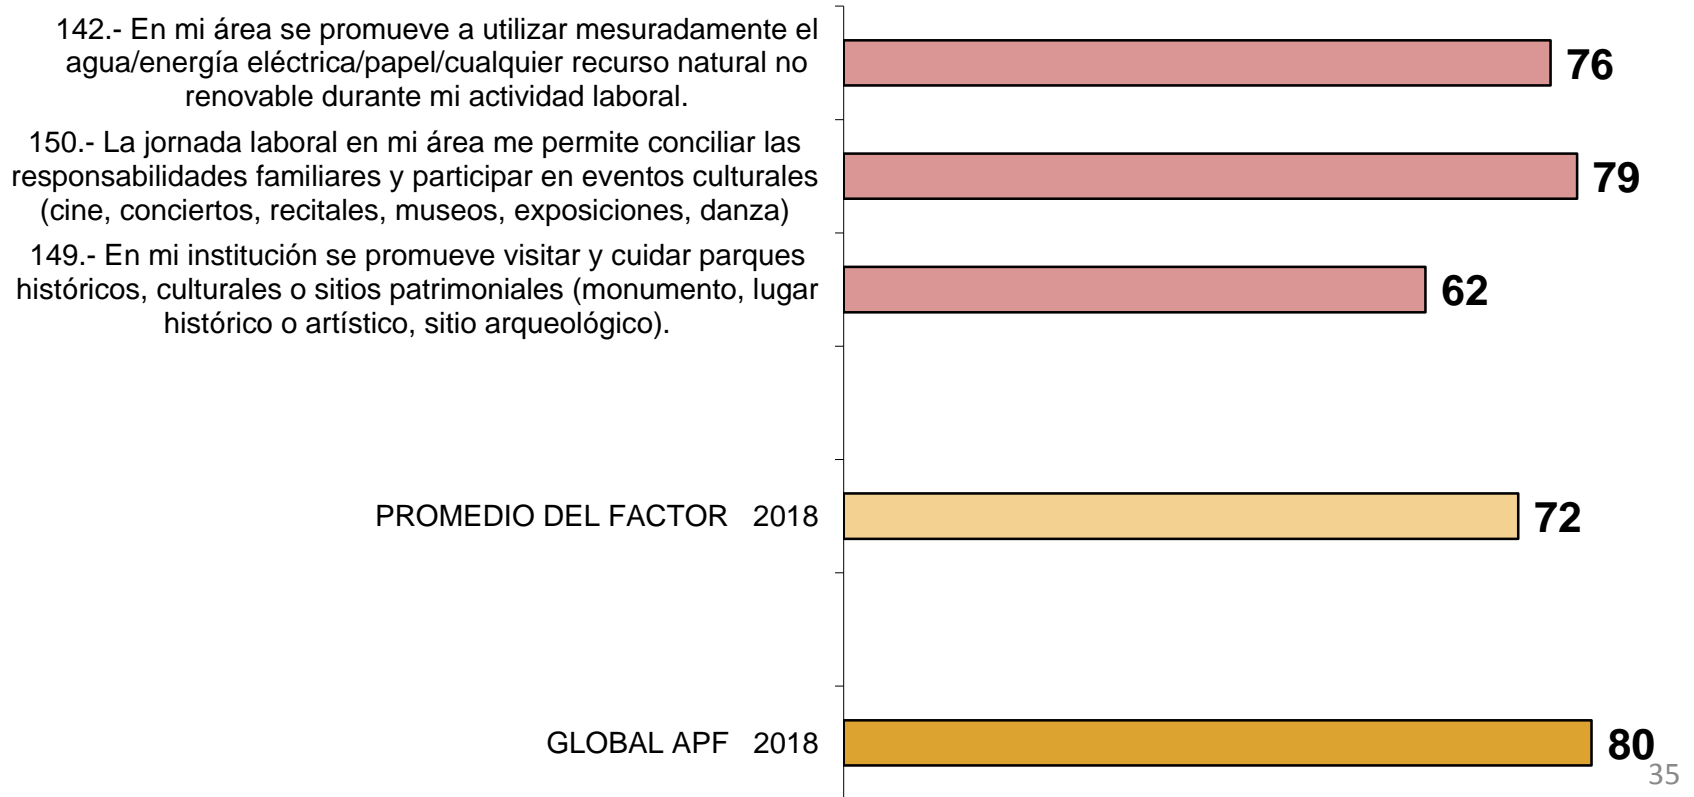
142.- En mi área se promueve a utilizar mesuradamente el agua/energía eléctrica/papel/cualquier recurso natural no renovable durante mi actividad laboral.

76

150.- La jornada laboral en mi área me permite conciliar las responsabilidades familiares y participar en eventos culturales (cine, conciertos, recitales, museos, exposiciones, danza)

79

149.- En mi institución se promueve visitar y cuidar parques históricos, culturales o sitios patrimoniales (monumento, lugar histórico o artístico, sitio arqueológico).

62

PROMEDIO DEL FACTOR 2018

72

GLOBAL APF 2018

80

35